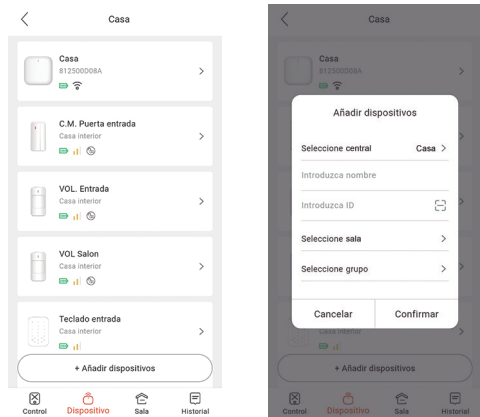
Casa

Casa
812500D08A

C.M. Puerta entrada
Casa interior

VOL. Entrada
Casa interior

VOL Salon
Casa interior

Teclado entrada

+ Añadir dispositivos

Control
Dispositivo
Sala
Historial

Casa

Casa
812500D08A

Añadir dispositivos

Seleccione central
Casa

Introduzca nombre

Introduzca ID

Seleccione sala

Seleccione grupo

Cancelar
Confirmar

Casa interior

+ Añadir dispositivos

Control
Dispositivo
Sala
Historial